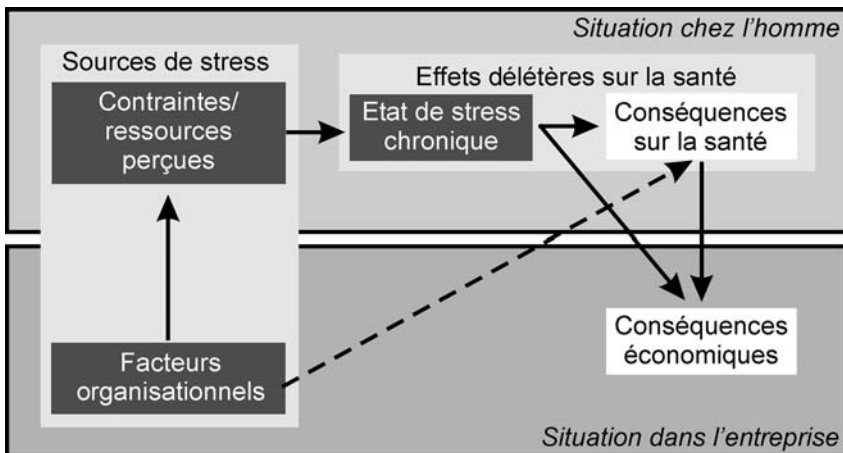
Situation chez l'homme

Sources de stress

Contraintes/ ressources perçues

Effets délétères sur la santé

Etat de stress chronique

Conséquences sur la santé

Conséquences économiques

Facteurs organisationnels

Situation dans l'entreprise